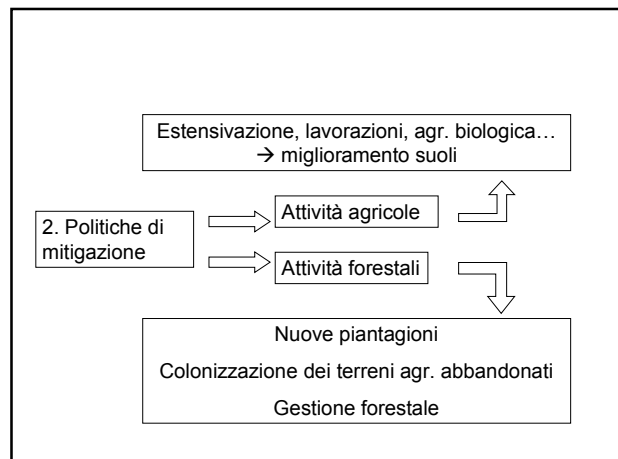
Estensivazione, lavorazioni, agr. biologica…
→ miglioramento suoli

2. Politiche di mitigazione

Attività agricole

Attività forestali

Nuove piantagioni

Colonizzazione dei terreni agr. abbandonati

Gestione forestale